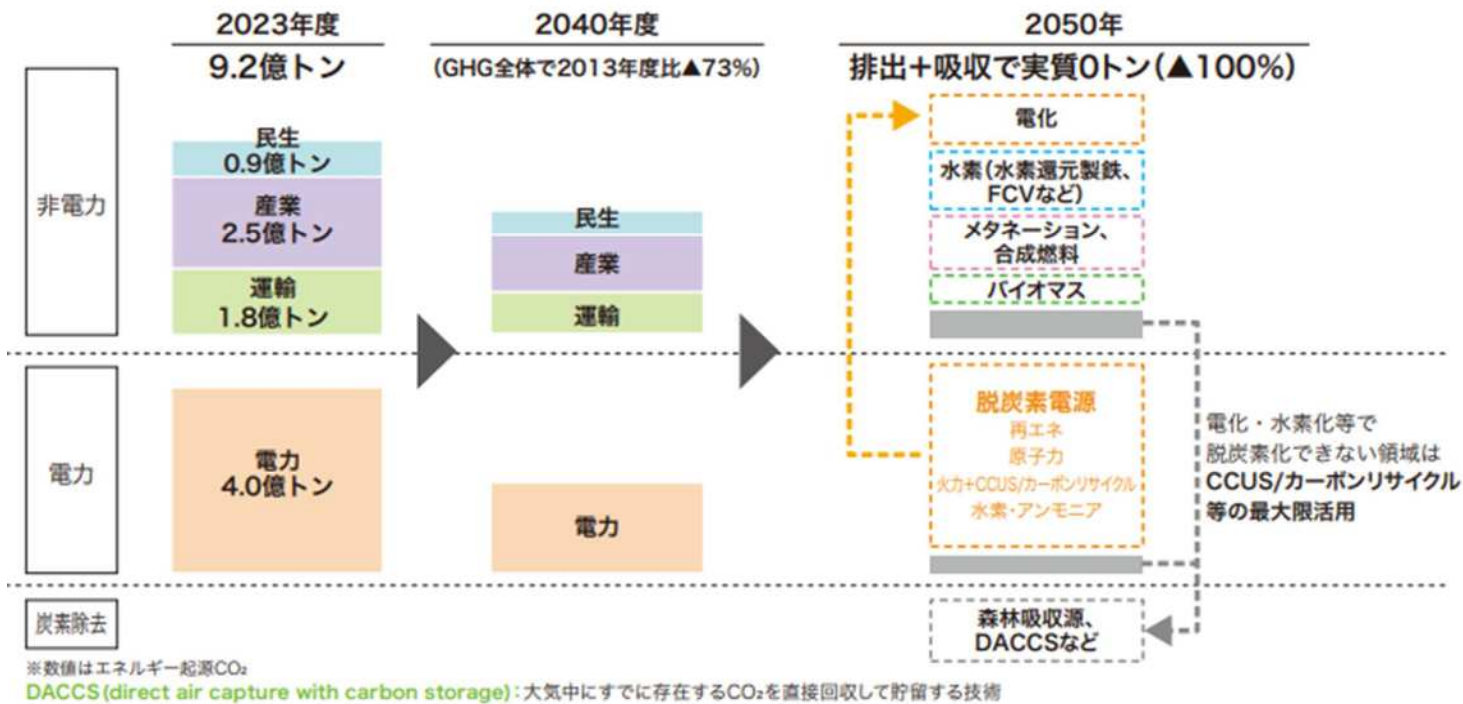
2023年度
9.2億トン

2040年度
(GHG全体で2013年度比▲73%)

2050年
排出+吸収で実質0トン(▲100%)

非電力

民生
0.9億トン

産業
2.5億トン

運輸
1.8億トン

民生
産業
運輸

電化
水素(水素還元製鉄、FCVなど)
メタネーション、合成燃料
バイオマス

電力

電力
4.0億トン

電力

脱炭素電源
再エネ
原子力
火力+CCUS/カーボンリサイクル
水素・アンモニア

電化・水素化等で脱炭素化できない領域は
CCUS/カーボンリサイクル等の最大限活用

炭素除去

森林吸収源、
DACCSなど

※数値はエネルギー起源$CO_2$
DACCS(direct air capture with carbon storage):大気中にすでに存在する$CO_2$を直接回収して貯留する技術